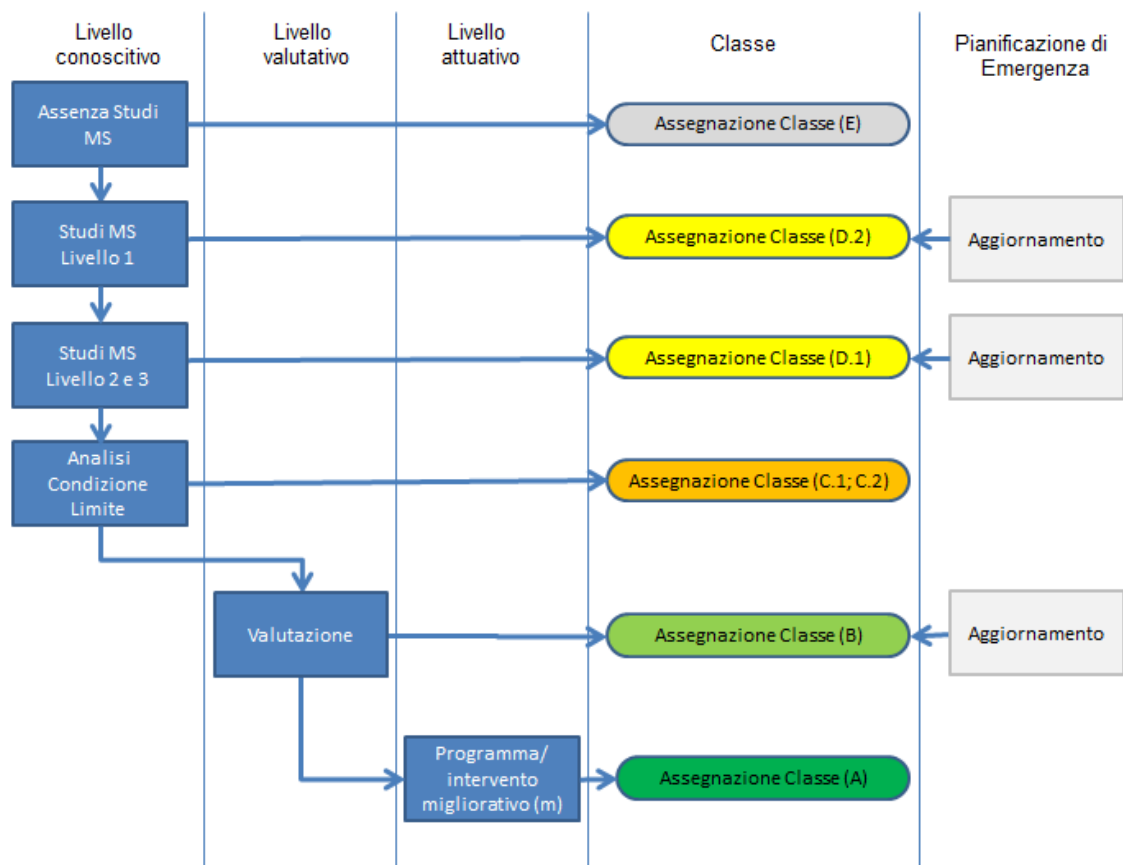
Livello conoscitivo

Livello valutativo

Livello attuativo

Classe

Pianificazione di Emergenza

Assenza Studi MS

Assegnazione Classe (E)

Studi MS Livello 1

Assegnazione Classe (D.2)

Aggiornamento

Studi MS Livello 2 e 3

Assegnazione Classe (D.1)

Aggiornamento

Analisi Condizione Limite

Assegnazione Classe (C.1; C.2)

Valutazione

Assegnazione Classe (B)

Aggiornamento

Programma/ intervento migliorativo (m)

Assegnazione Classe (A)